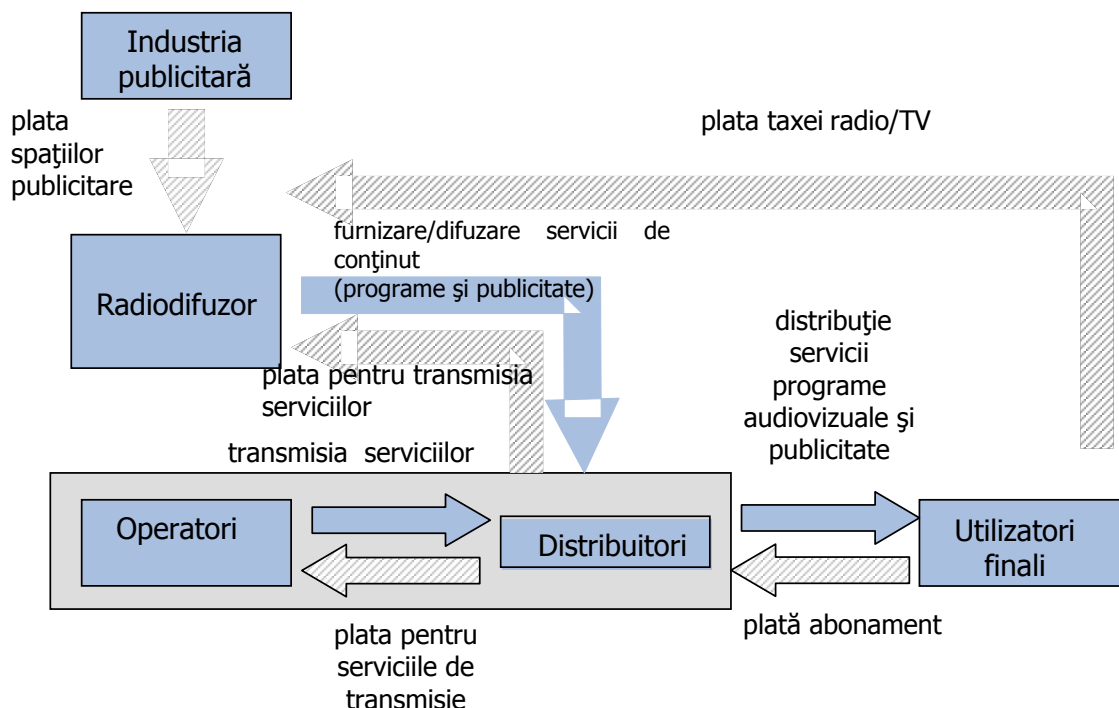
Industria publicitară

plata spaţiilor publicitare

plata taxei radio/TV

Radiodifuzor

furnizare/difuzare servicii de conţinut (programe şi publicitate)

plata pentru transmisia serviciilor

distribuţie servicii programe audiovizuale şi publicitate

transmisia serviciilor

Operatori

Distribuitori

Utilizatori finali

plata pentru serviciile de transmisie

plată abonament